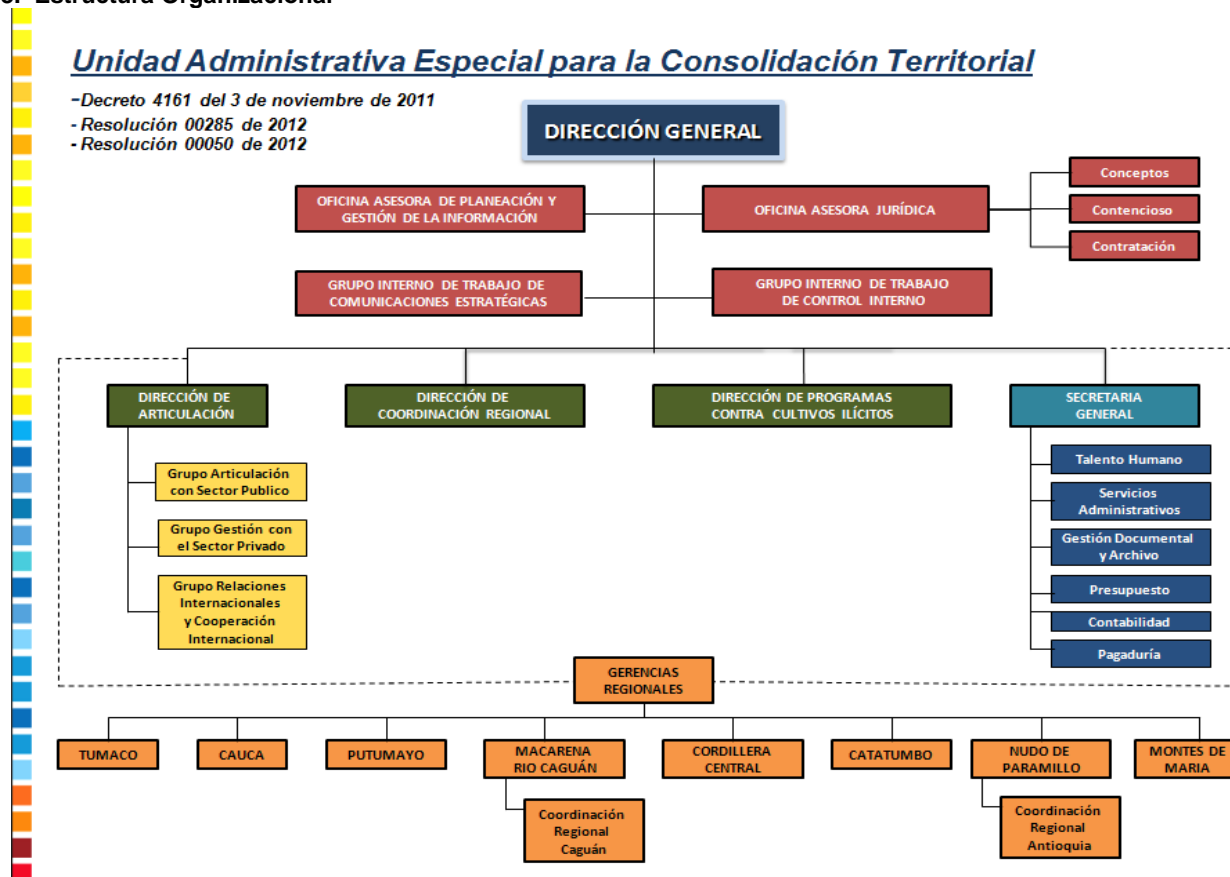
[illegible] Estructura Organizacional

Unidad Administrativa Especial para la Consolidación Territorial

-Decreto 4161 del 3 de noviembre de 2011
- Resolución 00285 de 2012
- Resolución 00050 de 2012

DIRECCIÓN GENERAL

OFICINA ASESORA DE PLANEACIÓN Y GESTIÓN DE LA INFORMACIÓN

OFICINA ASESORA JURÍDICA

Conceptos

Contencioso

Contratación

GRUPO INTERNO DE TRABAJO DE COMUNICACIONES ESTRATÉGICAS

GRUPO INTERNO DE TRABAJO DE CONTROL INTERNO

DIRECCIÓN DE ARTICULACIÓN

DIRECCIÓN DE COORDINACIÓN REGIONAL

DIRECCIÓN DE PROGRAMAS CONTRA CULTIVOS ILÍCITOS

SECRETARIA GENERAL

Grupo Articulación con Sector Publico

Grupo Gestión con el Sector Privado

Grupo Relaciones Internacionales y Cooperación Internacional

Talento Humano

Servicios Administrativos

Gestión Documental y Archivo

Presupuesto

Contabilidad

Pagaduría

GERENCIAS REGIONALES

TUMACO

CAUCA

PUTUMAYO

MACARENA RIO CAGUÁN

CORDILLERA CENTRAL

CATATUMBO

NUDO DE PARAMILLO

MONTES DE MARIA

Coordinación Regional Caguán

Coordinación Regional Antioquia